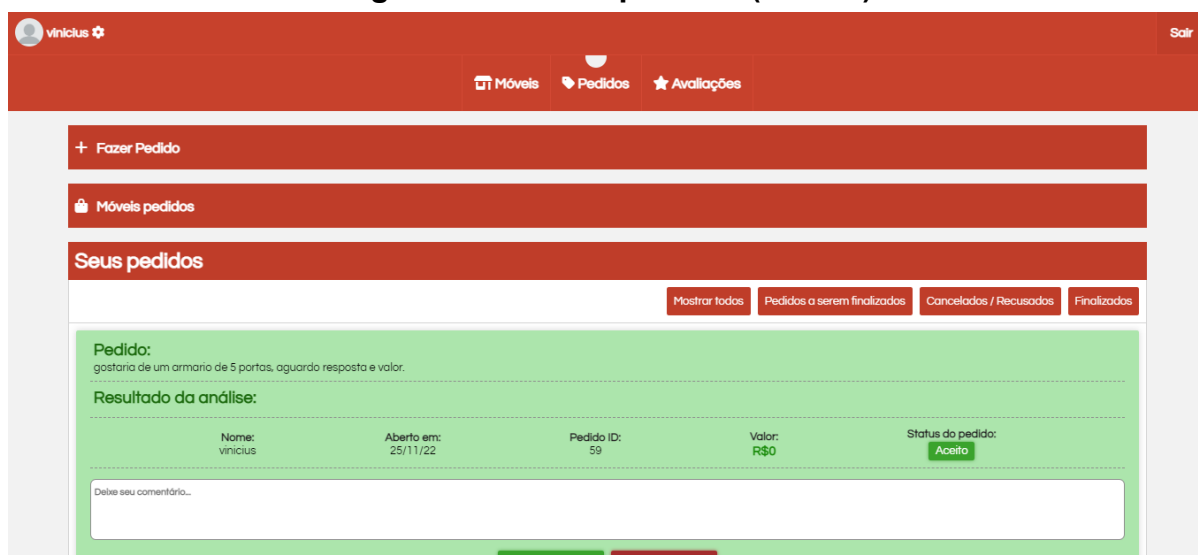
vinicius

Sair

Móveis Pedidos Avaliações

+ Fazer Pedido

Móveis pedidos

Seus pedidos

Mostrar todos | Pedidos a serem finalizados | Cancelados / Recusados | Finalizados

Pedido:
gostaria de um armario de 5 portas, aguardo resposta e valor.

Resultado da análise:

| Nome: | Aberto em: | Pedido ID: | Valor: | Status do pedido: |
|---|---|---|---|---|
| vinicius | 25/11/22 | 59 | R$0 | Aceito |

Deixe seu comentário...